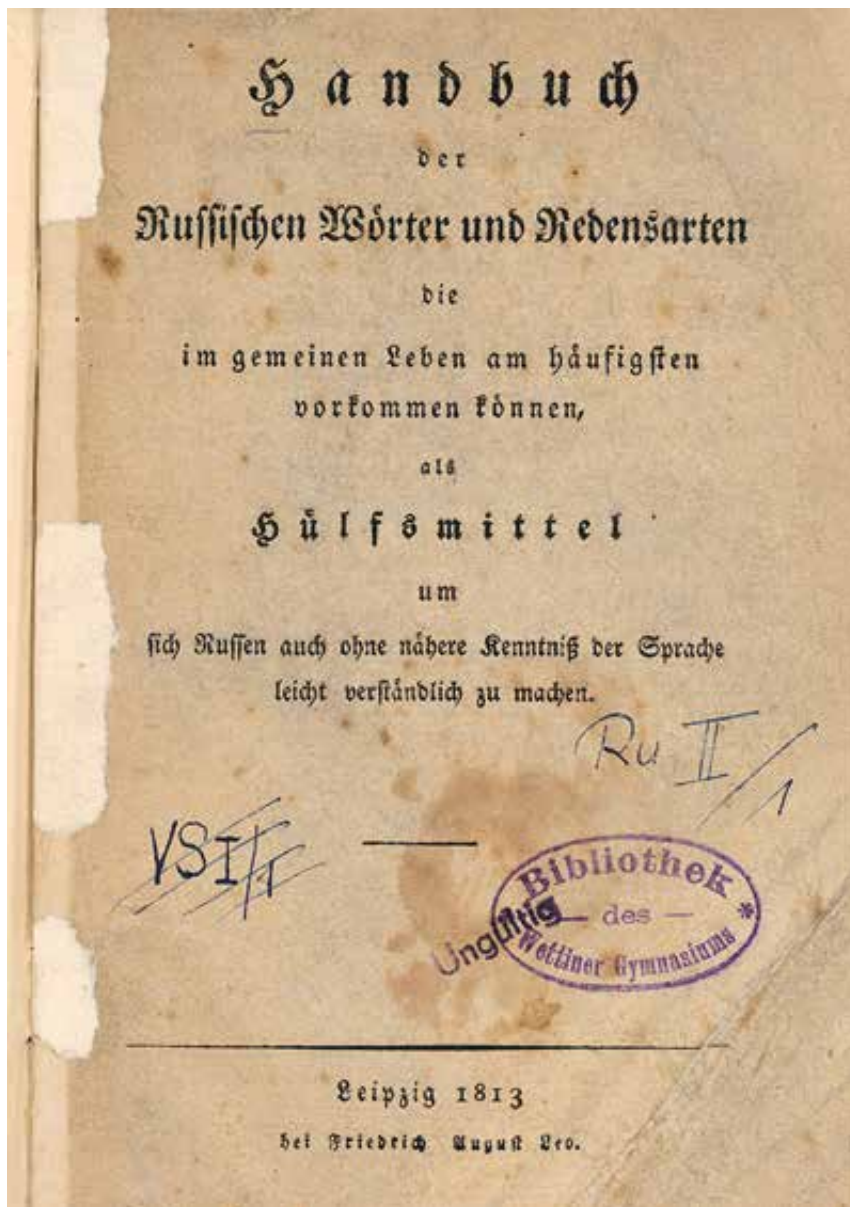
Handbuch
der
Russischen Wörter und Redensarten
die
im gemeinen Leben am häufigsten vorkommen können,
als
Hülfsmittel
um
sich Russen auch ohne nähere Kenntniß der Sprache leicht verständlich zu machen.

Ru II/1

VSI/1

Bibliothek — des — Wettiner Gymnasiums *

Ungültig

Leipzig 1813
bei Friedrich August Leo.